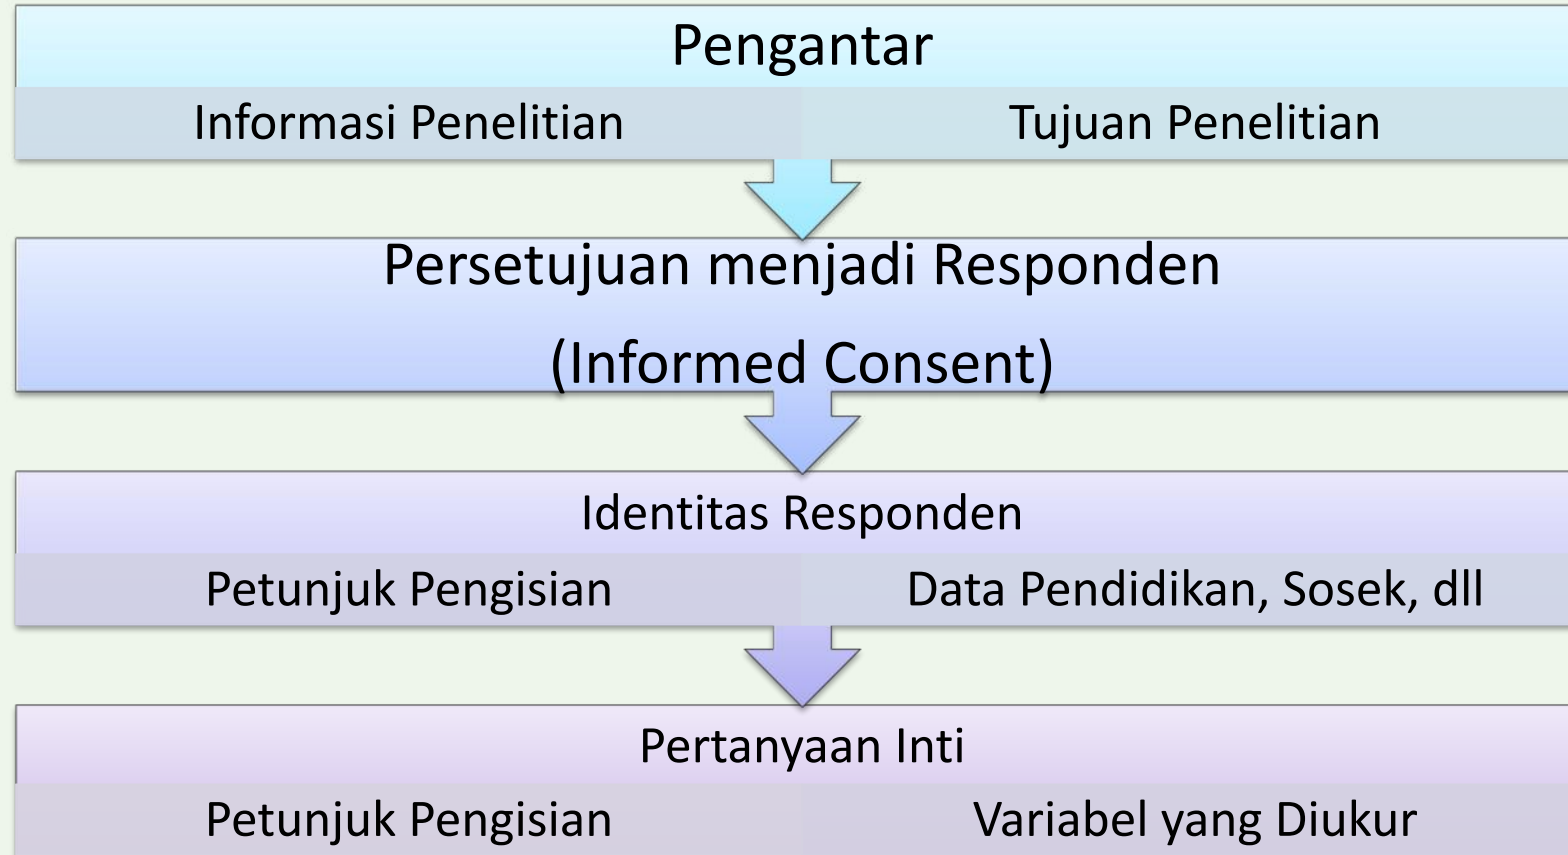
Pengantar

Informasi Penelitian

Tujuan Penelitian

Persetujuan menjadi Responden
(Informed Consent)

Identitas Responden

Petunjuk Pengisian

Data Pendidikan, Sosek, dll

Pertanyaan Inti

Petunjuk Pengisian

Variabel yang Diukur